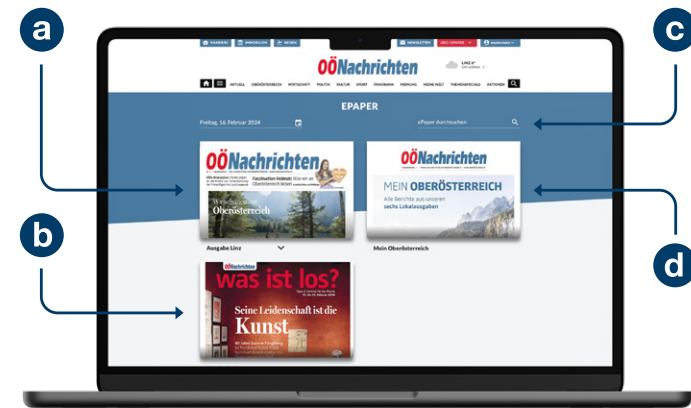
a

c

b

d

KARRIERE IMMOBILIEN REISEN NEWSLETTER ABO / EPAPER

OÖNachrichten

LINZ 4°

AKTUELL OBERÖSTERREICH WIRTSCHAFT POLITIK KULTUR SPORT PROGRAMM MENSCHEN MEINE WELT THEMENSPECIALS AKTIONEN

EPAPER

Freitag, 16. Februar 2024

ePaper durchsuchen

OÖNachrichten

Faszination Helmut: Was wir an Oberösterreich lieben

Oberösterreich

Ausgabe Linz

OÖNachrichten

MEIN OBERÖSTERREICH

Alle Berichte aus unseren sechs Lokalausgaben

Mein Oberösterreich

OÖNachrichten

was ist los?

Seine Leidenschaft ist die Kunst